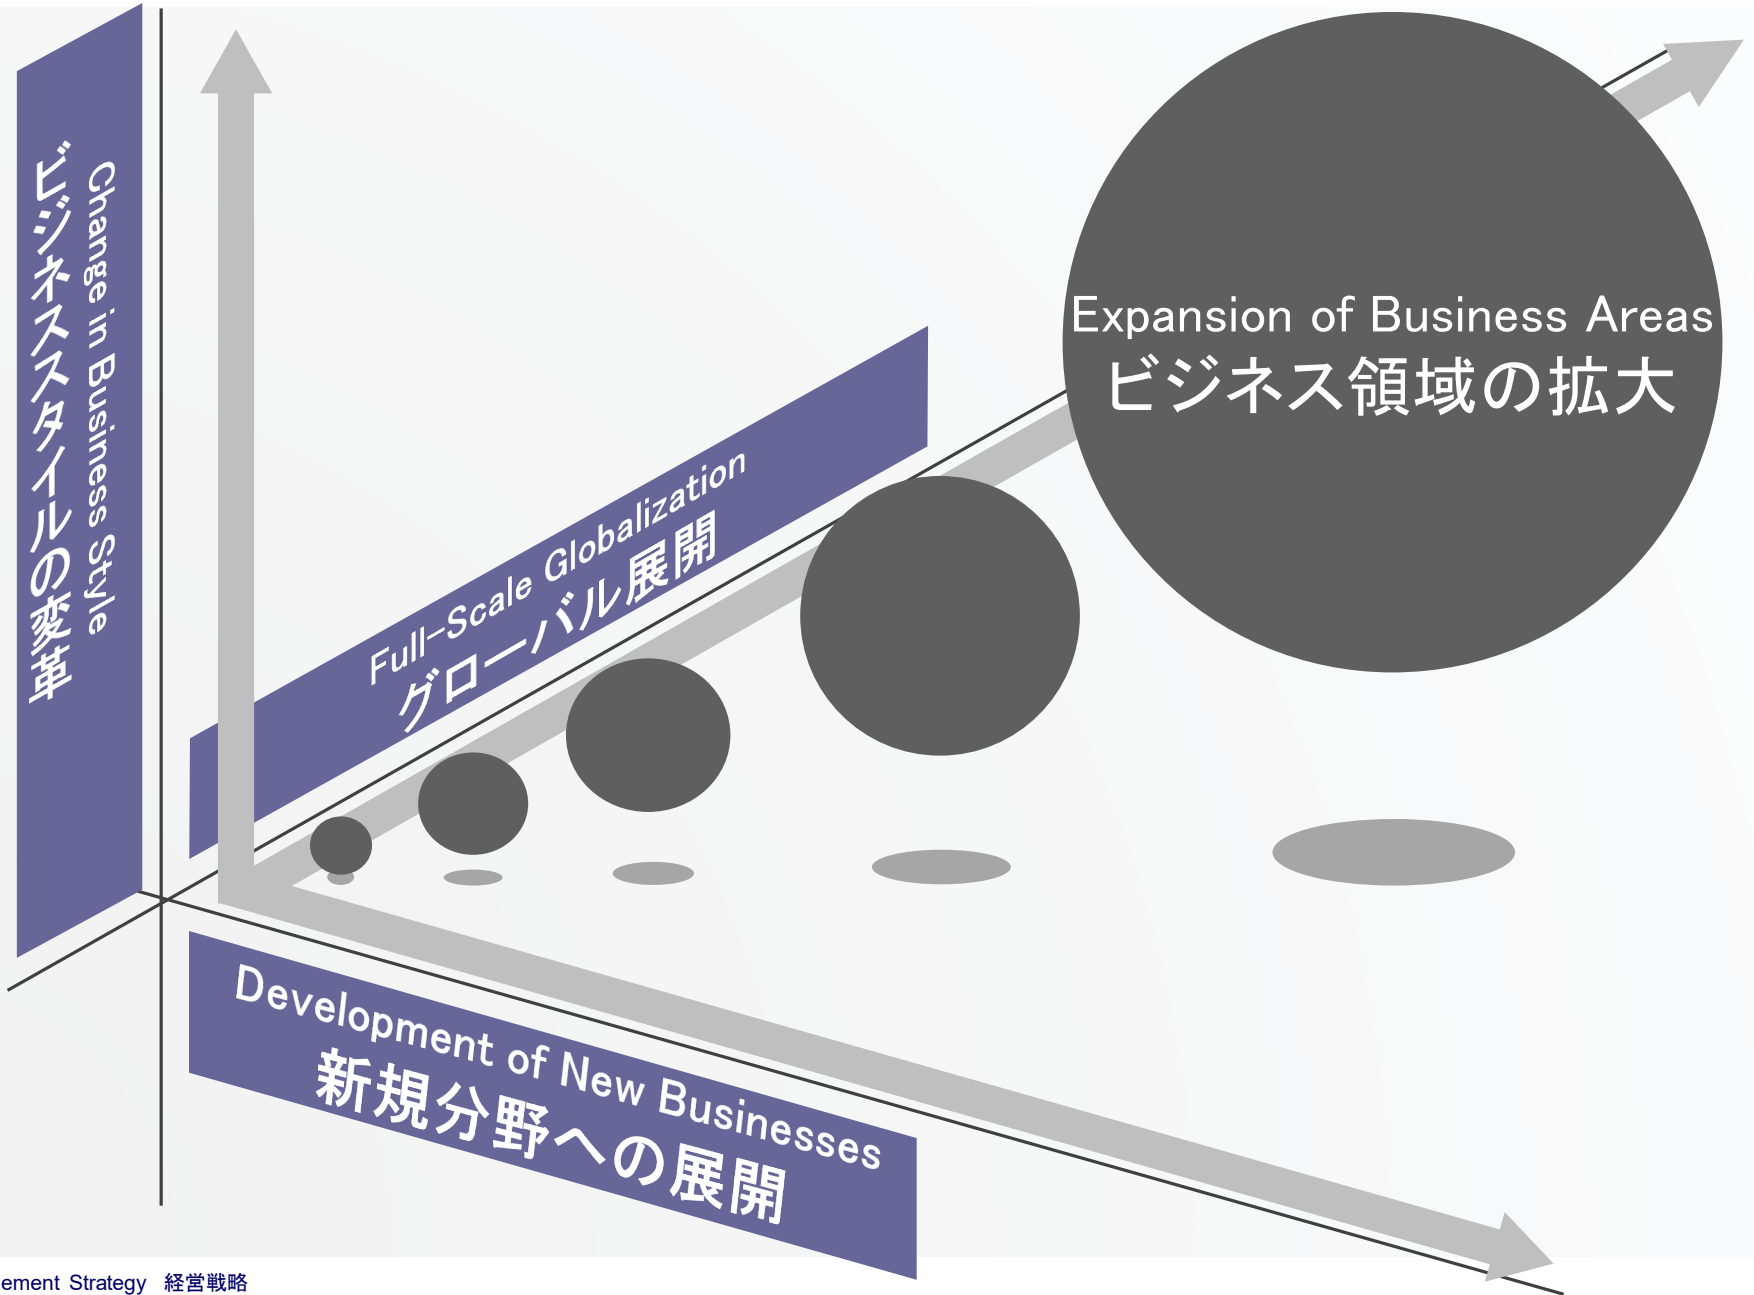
Change in Business Style
ビジネススタイルの変革

Full-Scale Globalization
グローバル展開

Expansion of Business Areas
ビジネス領域の拡大

Development of New Businesses
新規分野への展開

ement Strategy 経営戦略